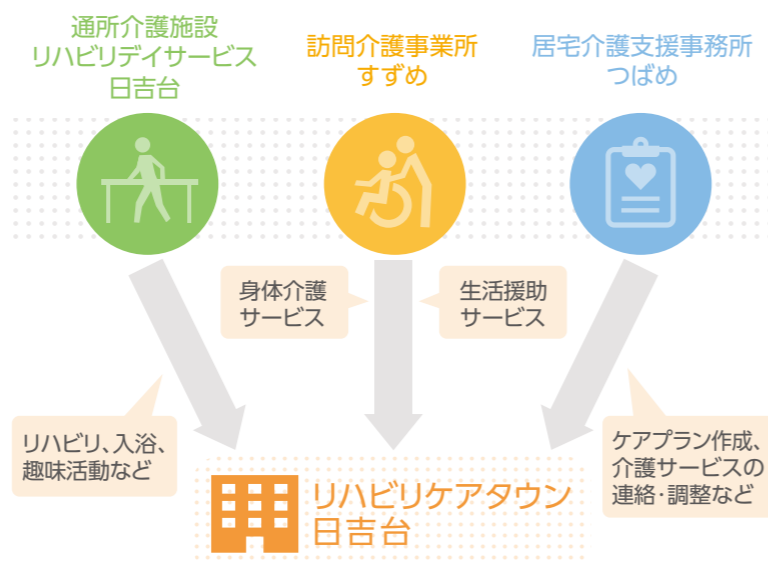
通所介護施設
リハビリデイサービス
日吉台

訪問介護事業所
すずめ

居宅介護支援事務所
つばめ

身体介護
サービス

生活援助
サービス

リハビリ、入浴、
趣味活動など

ケアプラン作成、
介護サービスの
連絡･調整など

リハビリケアタウン
日吉台